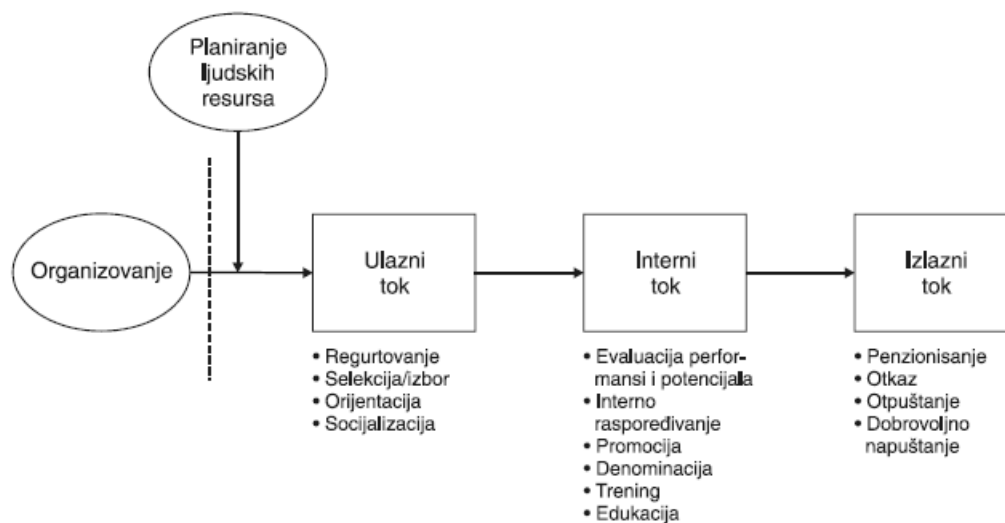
Planiranje ljudskih resursa

Organizovanje

Ulazni tok

• Regurtovanje
• Selekcija/izbor
• Orijentacija
• Socijalizacija

Interni tok

• Evaluacija performansi i potencijala
• Interno raspoređivanje
• Promocija
• Denominacija
• Trening
• Edukacija

Izlazni tok

• Penzionisanje
• Otkaz
• Otpuštanje
• Dobrovoljno napuštanje